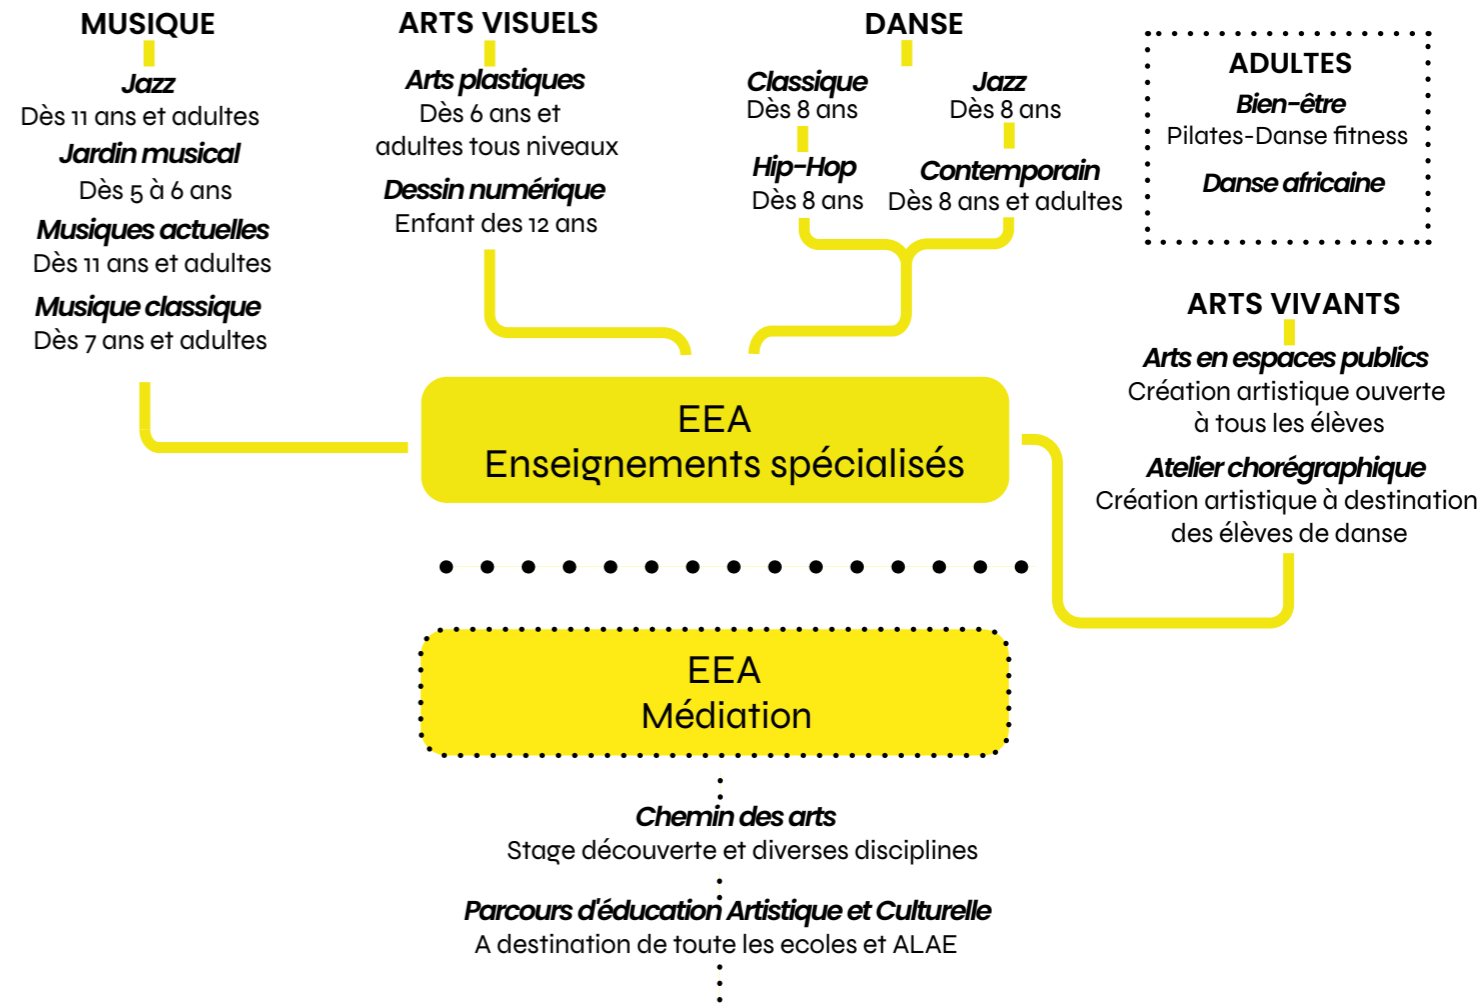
MUSIQUE

Jazz
Dès 11 ans et adultes

Jardin musical
Dès 5 à 6 ans

Musiques actuelles
Dès 11 ans et adultes

Musique classique
Dès 7 ans et adultes

ARTS VISUELS

Arts plastiques
Dès 6 ans et adultes tous niveaux

Dessin numérique
Enfant des 12 ans

DANSE

Classique
Dès 8 ans

Jazz
Dès 8 ans

Hip-Hop
Dès 8 ans

Contemporain
Dès 8 ans et adultes

ADULTES

Bien-être
Pilates-Danse fitness

Danse africaine

ARTS VIVANTS

Arts en espaces publics
Création artistique ouverte à tous les élèves

Atelier chorégraphique
Création artistique à destination des élèves de danse

EEA
Enseignements spécialisés

EEA
Médiation

Chemin des arts
Stage découverte et diverses disciplines

Parcours d'éducation Artistique et Culturelle
A destination de toute les ecoles et ALAE